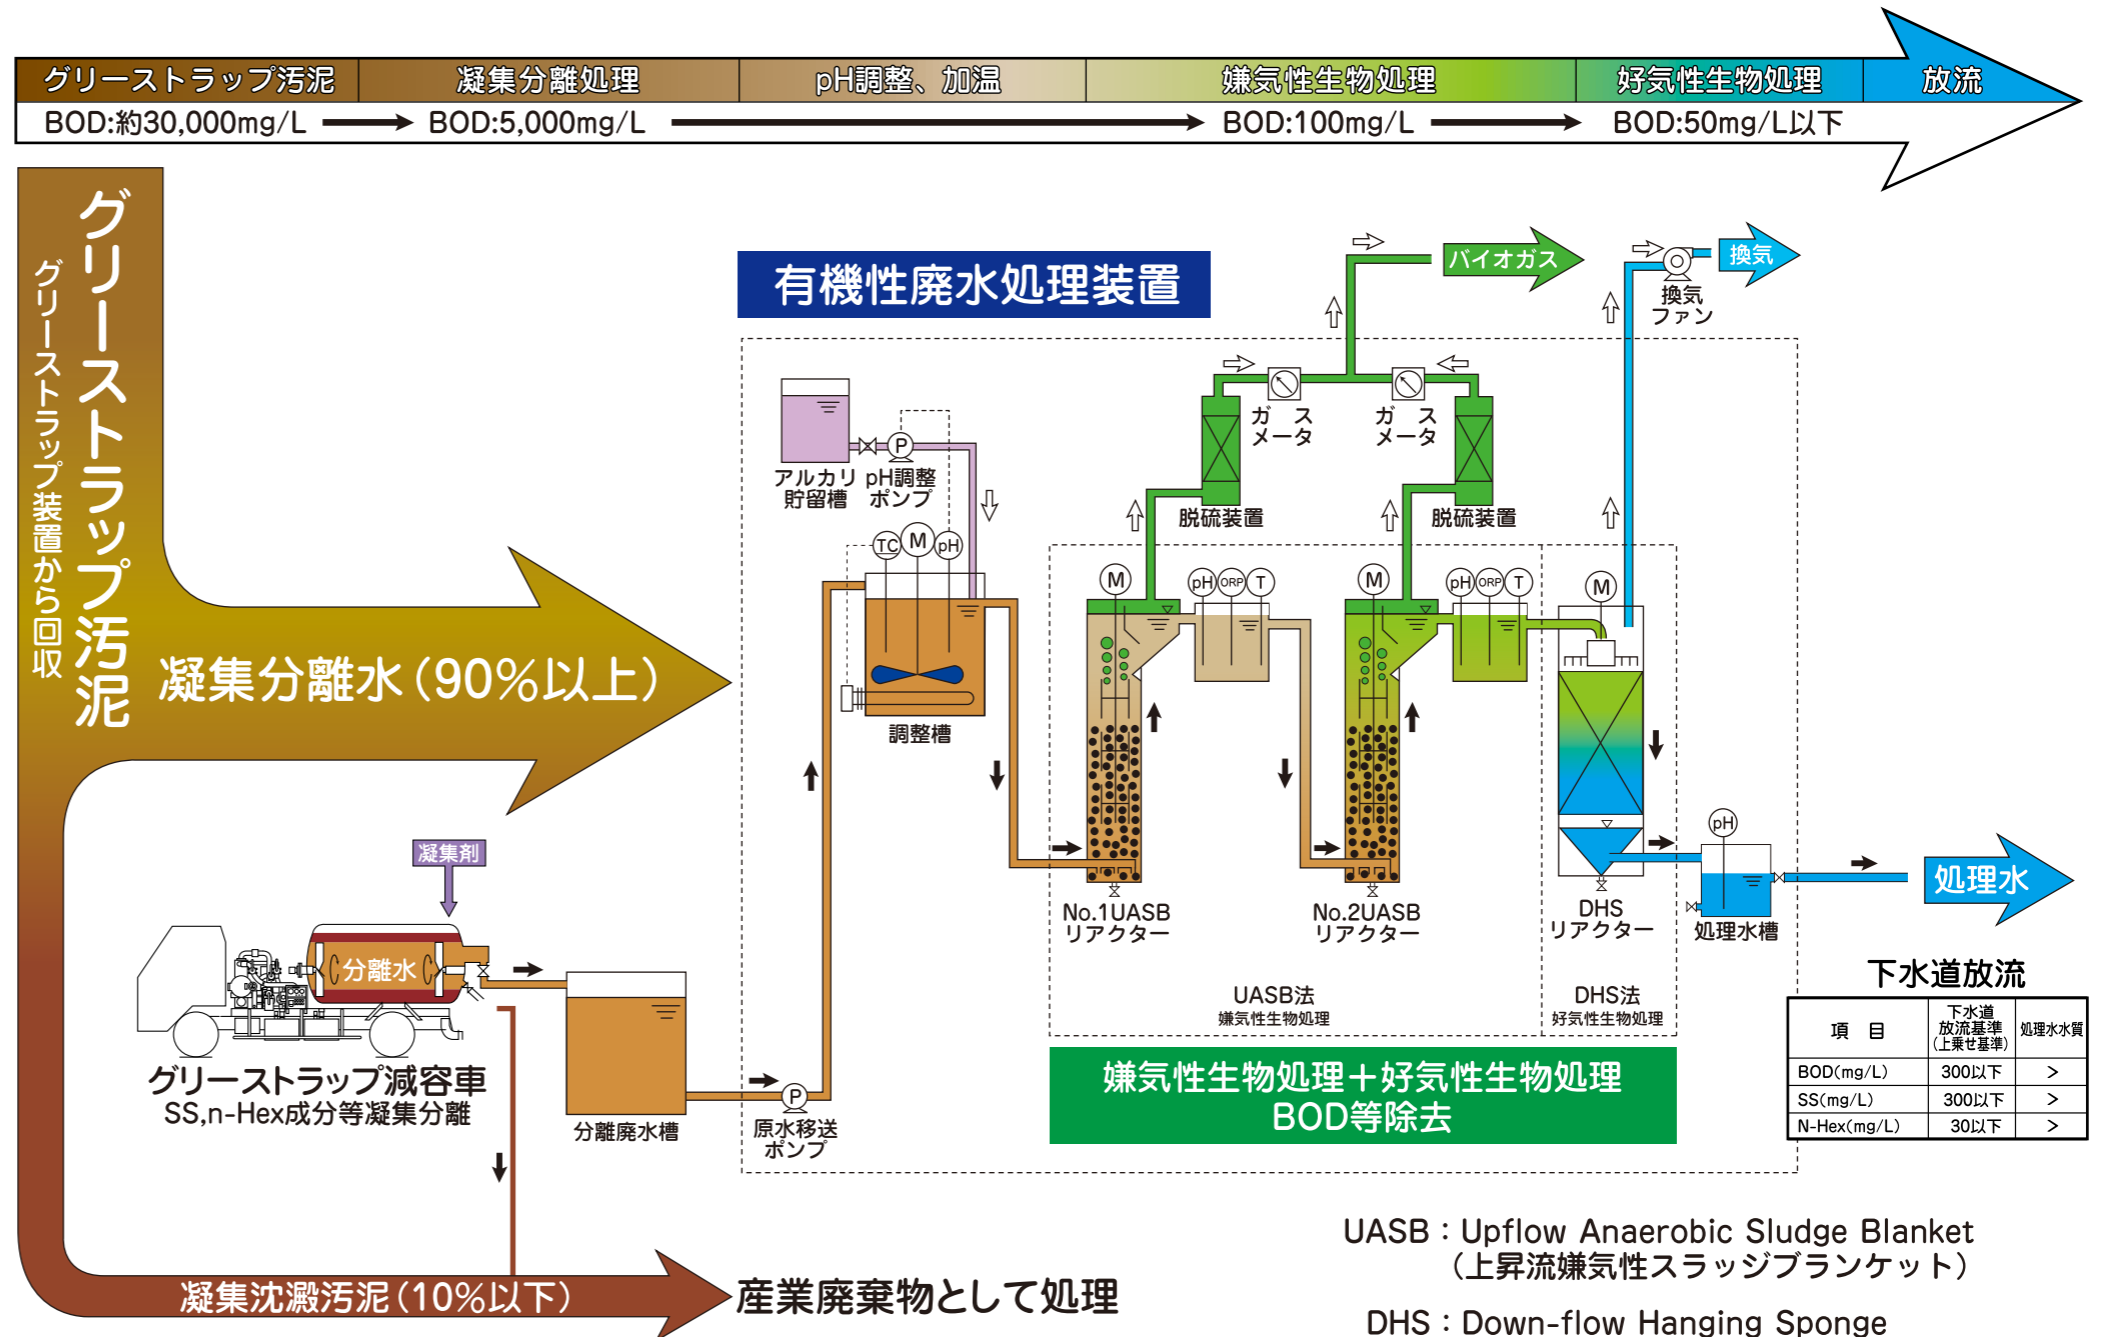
グリーストラップ汚泥 | 凝集分離処理 | pH調整、加温 | 嫌気性生物処理 | 好気性生物処理 | 放流

BOD:約30,000mg/L → BOD:5,000mg/L → BOD:100mg/L → BOD:50mg/L以下

グリーストラップ汚泥

グリーストラップ装置から回収

凝集分離水(90%以上)

有機性廃水処理装置

バイオガス

換気

換気ファン

ガスメータ

ガスメータ

アルカリ貯留槽

pH調整ポンプ

TC M pH

脱硫装置

脱硫装置

M pH ORP T

M pH ORP T

M

調整槽

No.1UASBリアクター

No.2UASBリアクター

DHSリアクター

pH

処理水槽

処理水

凝集剤

分離水

グリーストラップ減容車
SS,n-Hex成分等凝集分離

分離廃水槽

P

原水移送ポンプ

UASB法
嫌気性生物処理

DHS法
好気性生物処理

嫌気性生物処理＋好気性生物処理
BOD等除去

下水道放流

| 項　目 | 下水道放流基準(上乗せ基準) | 処理水水質 |
|---|---|---|
| BOD(mg/L) | 300以下 | > |
| SS(mg/L) | 300以下 | > |
| N-Hex(mg/L) | 30以下 | > |

凝集沈澱汚泥(10%以下)

産業廃棄物として処理

UASB：Upflow Anaerobic Sludge Blanket
(上昇流嫌気性スラッジブランケット)

DHS：Down-flow Hanging Sponge